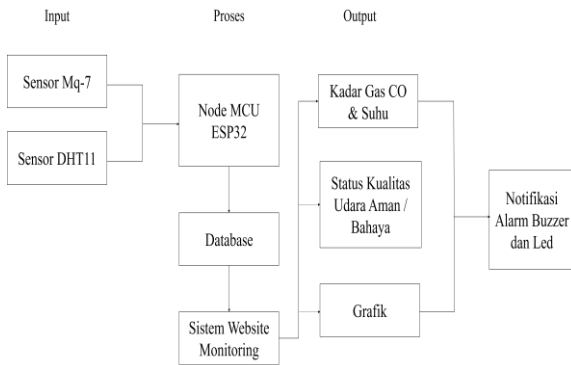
Input

Proses

Output

Sensor Mq-7

Sensor DHT11

Node MCU ESP32

Database

Sistem Website Monitoring

Kadar Gas CO & Suhu

Status Kualitas Udara Aman / Bahaya

Grafik

Notifikasi Alarm Buzzer dan Led